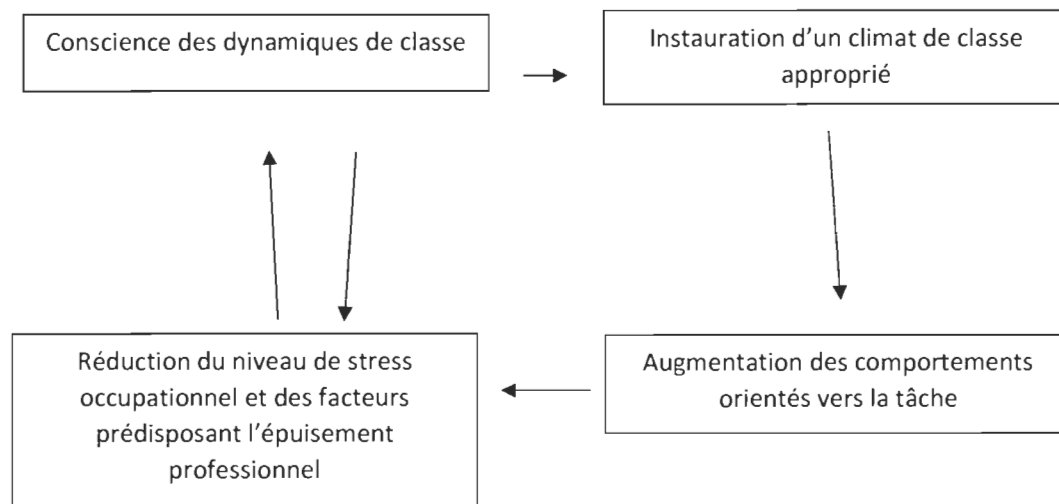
Conscience des dynamiques de classe

Instauration d'un climat de classe approprié

Augmentation des comportements orientés vers la tâche

Réduction du niveau de stress occupationnel et des facteurs prédisposant l'épuisement professionnel